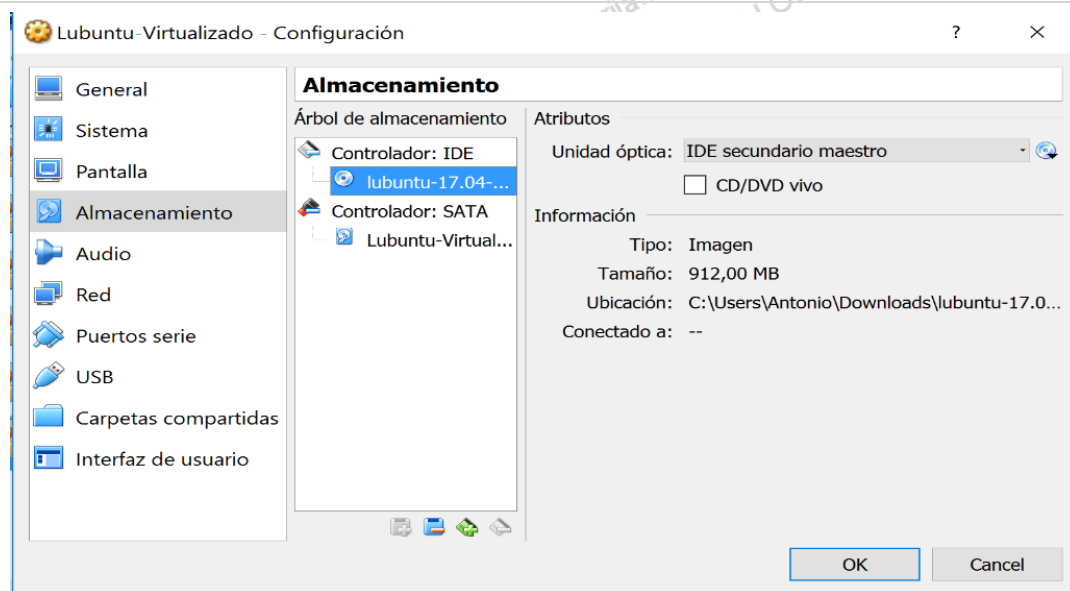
Lubuntu-Virtualizado - Configuración

?

×

General
Sistema
Pantalla
Almacenamiento
Audio
Red
Puertos serie
USB
Carpetas compartidas
Interfaz de usuario

Almacenamiento

Árbol de almacenamiento

Controlador: IDE
lubuntu-17.04-...
Controlador: SATA
Lubuntu-Virtual...

Atributos

Unidad óptica: IDE secundario maestro

CD/DVD vivo

Información

Tipo: Imagen
Tamaño: 912,00 MB
Ubicación: C:\Users\Antonio\Downloads\lubuntu-17.0...
Conectado a: --

OK

Cancel